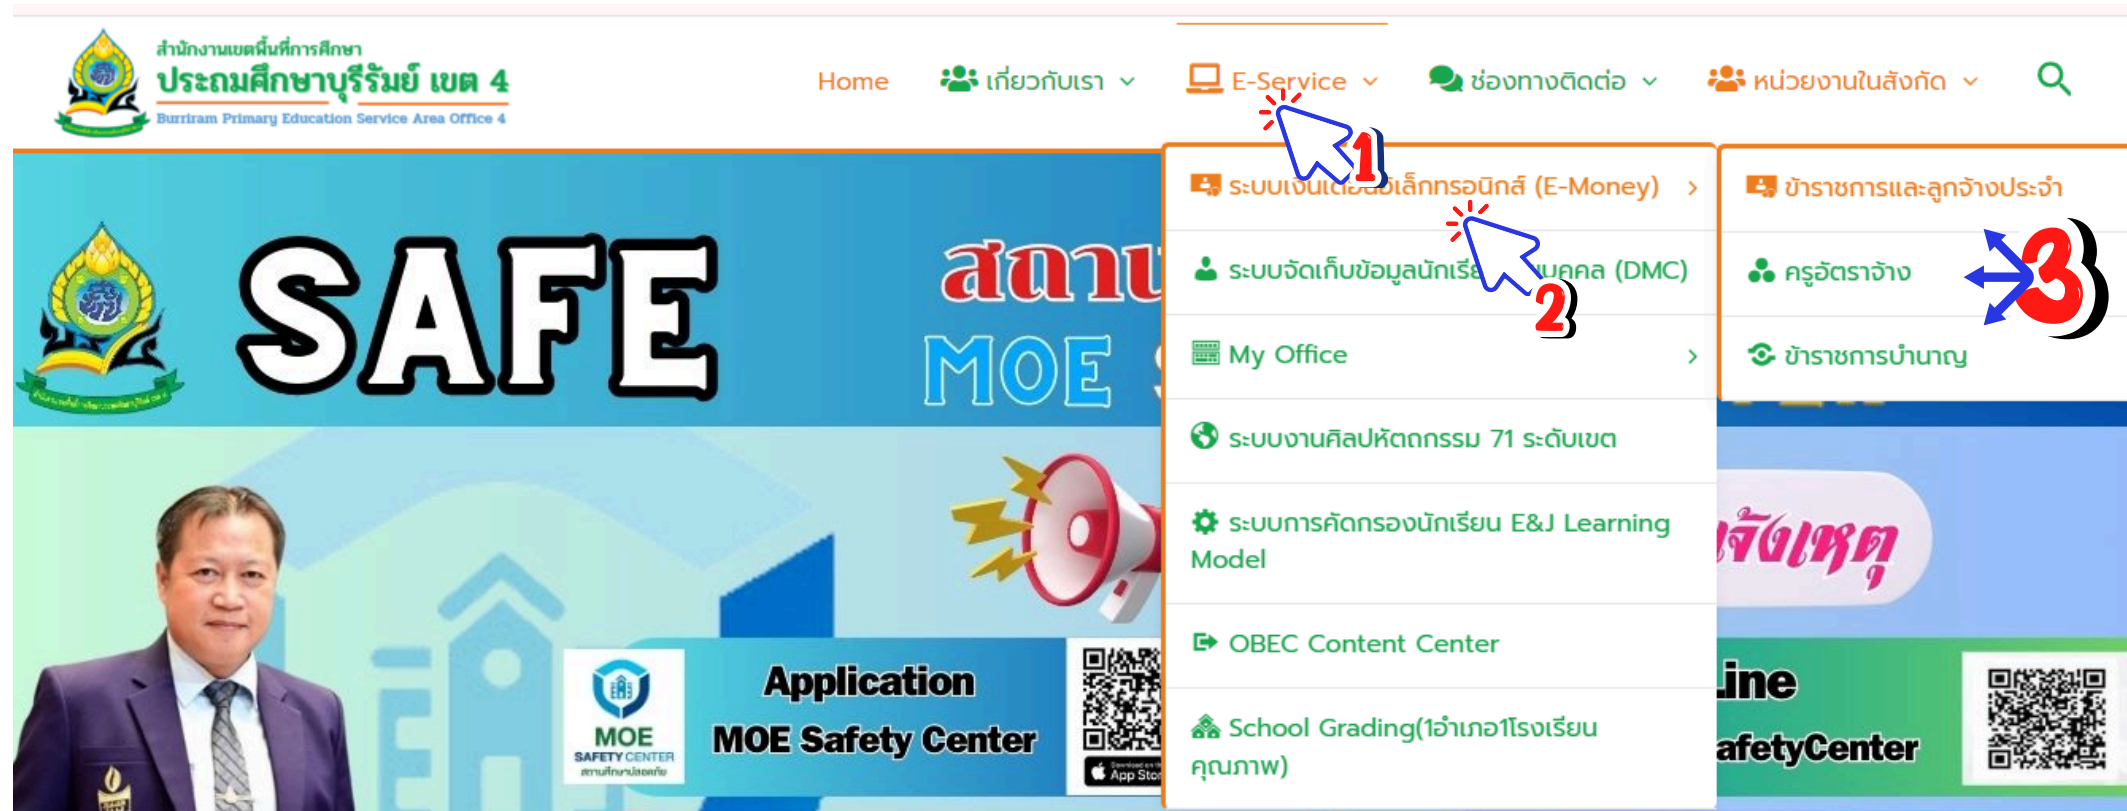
สำนักงานเขตพื้นที่การศึกษา
ประถมศึกษาบุรีรัมย์ เขต 4
Burriram Primary Education Service Area Office 4

Home
เกี่ยวกับเรา
E-Service
ช่องทางติดต่อ
หน่วยงานในสังกัด

1
ระบบเงินเ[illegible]อิเล็กทรอนิกส์ (E-Money)
2
ระบบจัดเก็บข้อมูลนักเรีย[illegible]บุคคล (DMC)
My Office
ระบบงานศิลปหัตถกรรม 71 ระดับเขต
ระบบการคัดกรองนักเรียน E&J Learning Model
OBEC Content Center
School Grading(1อำเภอ1โรงเรียนคุณภาพ)

ข้าราชการและลูกจ้างประจำ
ครูอัตราจ้าง
3
ข้าราชการบำนาญ

SAFE
สถาน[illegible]
MOE
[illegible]แจ้งเหตุ
MOE
SAFETY CENTER
Application
MOE Safety Center
App Store
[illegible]ine
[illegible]afetyCenter